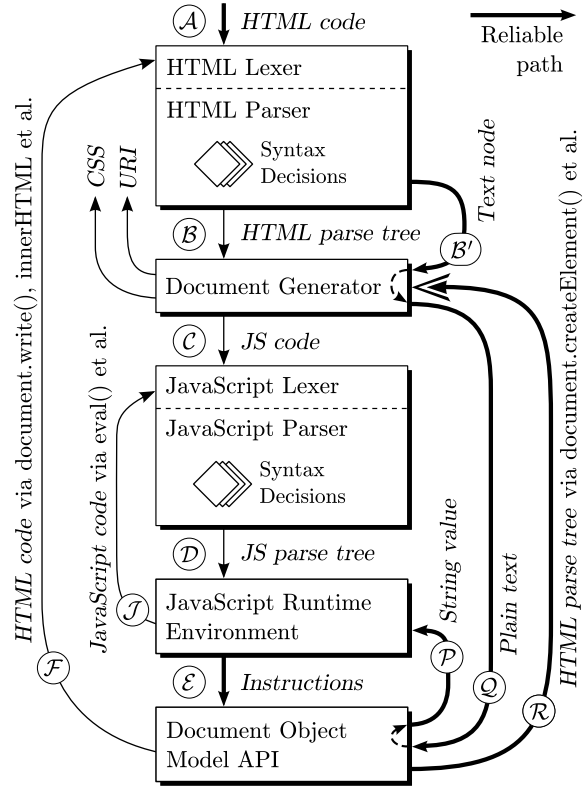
$\mathcal{A}$ HTML code

Reliable path

HTML Lexer

HTML Parser

Syntax Decisions

CSS

URI

Text node

$\mathcal{B}$ HTML parse tree

$\mathcal{B}'$

Document Generator

$\mathcal{C}$ JS code

JavaScript Lexer

JavaScript Parser

Syntax Decisions

JavaScript code via eval() et al.

String value

Plain text

$\mathcal{D}$ JS parse tree

$\mathcal{J}$

JavaScript Runtime Environment

$\mathcal{P}$

$\mathcal{E}$ Instructions

$\mathcal{Q}$

$\mathcal{R}$

HTML code via document.write(), innerHTML et al.

$\mathcal{F}$

Document Object Model API

HTML parse tree via document.createElement() et al.